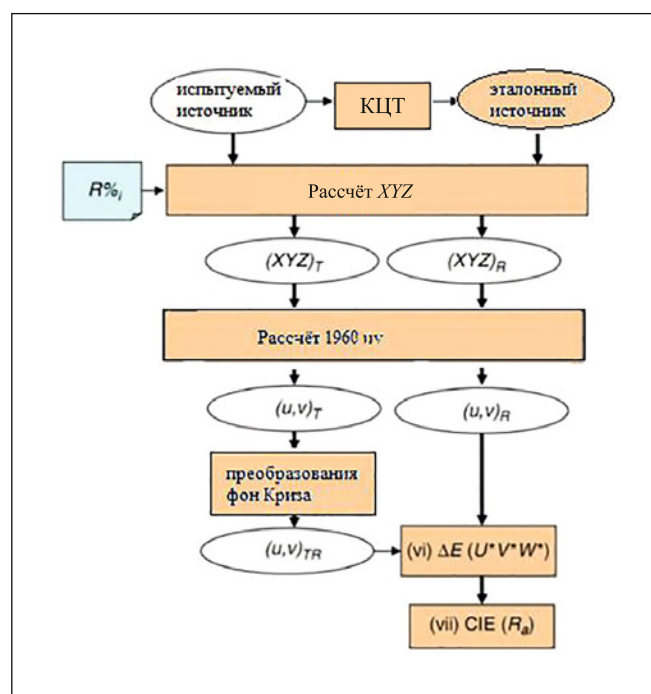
испытуемый источник

КЦТ

эталонный источник

$R\%_i$

Рассчёт $XYZ$

$(XYZ)_T$

$(XYZ)_R$

Рассчёт 1960 uv

$(u,v)_T$

$(u,v)_R$

преобразования фон Криза

$(u,v)_{TR}$

(vi) $\Delta E$ $(U^* V^* W^*)$

(vii) CIE $(R_a)$